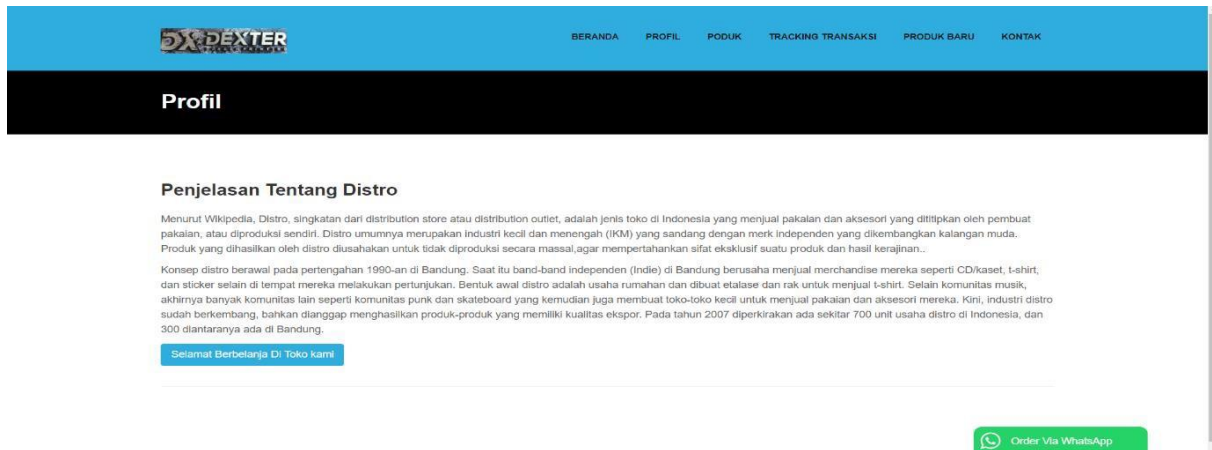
DX DEXTER

BERANDA PROFIL PODUK TRACKING TRANSAKSI PRODUK BARU KONTAK

Profil

Penjelasan Tentang Distro

Menurut Wikipedia, Distro, singkatan dari distribution store atau distribution outlet, adalah jenis toko di Indonesia yang menjual pakaian dan aksesori yang dititipkan oleh pembuat pakaian, atau diproduksi sendiri. Distro umumnya merupakan industri kecil dan menengah (IKM) yang sandang dengan merk independen yang dikembangkan kalangan muda. Produk yang dihasilkan oleh distro diusahakan untuk tidak diproduksi secara massal,agar mempertahankan sifat eksklusif suatu produk dan hasil kerajinan..

Konsep distro berawal pada pertengahan 1990-an di Bandung. Saat itu band-band independen (Indie) di Bandung berusaha menjual merchandise mereka seperti CD/kaset, t-shirt, dan sticker selain di tempat mereka melakukan pertunjukan. Bentuk awal distro adalah usaha rumahan dan dibuat etalase dan rak untuk menjual t-shirt. Selain komunitas musik, akhirnya banyak komunitas lain seperti komunitas punk dan skateboard yang kemudian juga membuat toko-toko kecil untuk menjual pakaian dan aksesori mereka. Kini, industri distro sudah berkembang, bahkan dianggap menghasilkan produk-produk yang memiliki kualitas ekspor. Pada tahun 2007 diperkirakan ada sekitar 700 unit usaha distro di Indonesia, dan 300 diantaranya ada di Bandung.

Selamat Berbelanja Di Toko kami

Order Via WhatsApp